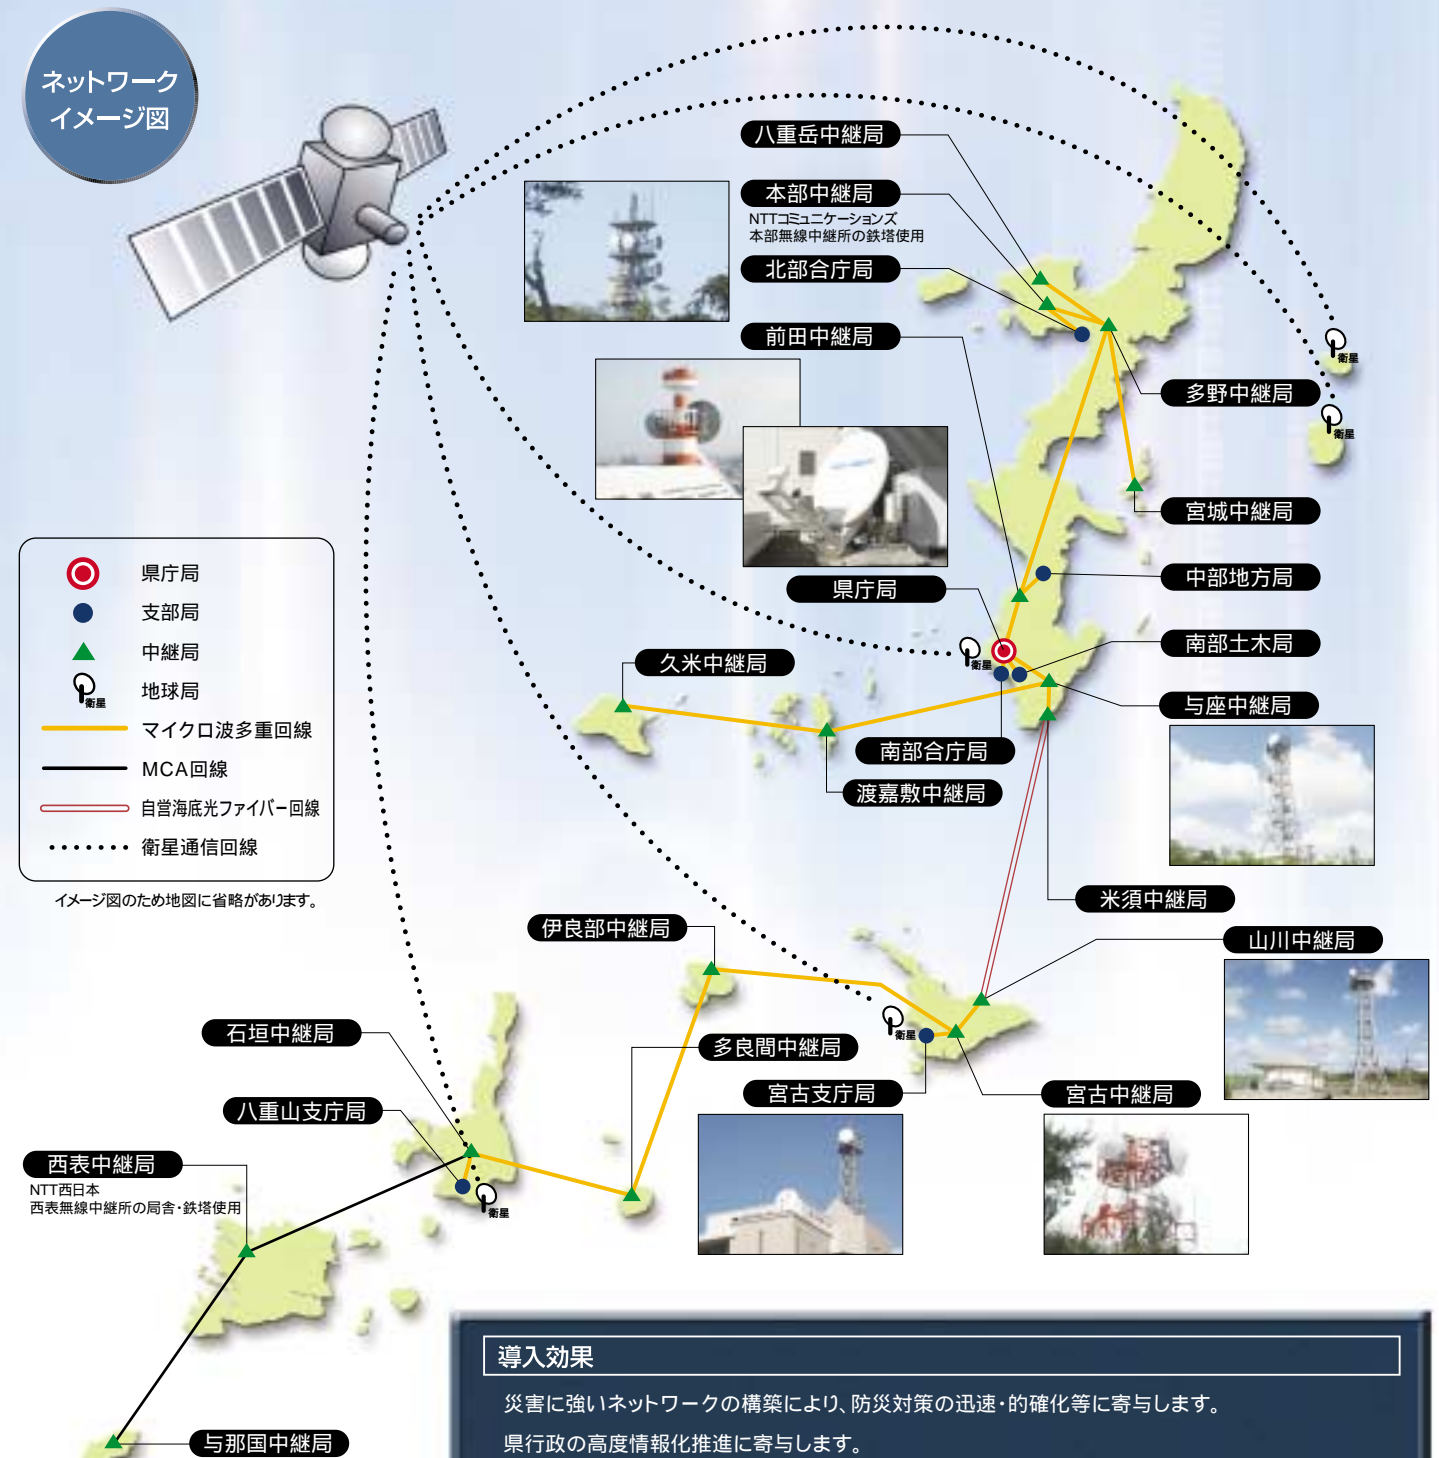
ネットワーク
イメージ図

八重岳中継局

本部中継局
NTTコミュニケーションズ
本部無線中継所の鉄塔使用

北部合庁局

前田中継局

衛星

多野中継局

衛星

宮城中継局

中部地方局

県庁局

南部土木局

久米中継局

衛星

与座中継局

南部合庁局

渡嘉敷中継局

県庁局
支部局
中継局
衛星
地球局
マイクロ波多重回線
MCA回線
自営海底光ファイバー回線
衛星通信回線

イメージ図のため地図に省略があります。

米須中継局

伊良部中継局

山川中継局

石垣中継局

衛星

多良間中継局

宮古支庁局

宮古中継局

八重山支庁局

西表中継局
NTT西日本
西表無線中継所の局舎・鉄塔使用

衛星

与那国中継局

導入効果

災害に強いネットワークの構築により、防災対策の迅速・的確化等に寄与します。
県行政の高度情報化推進に寄与します。